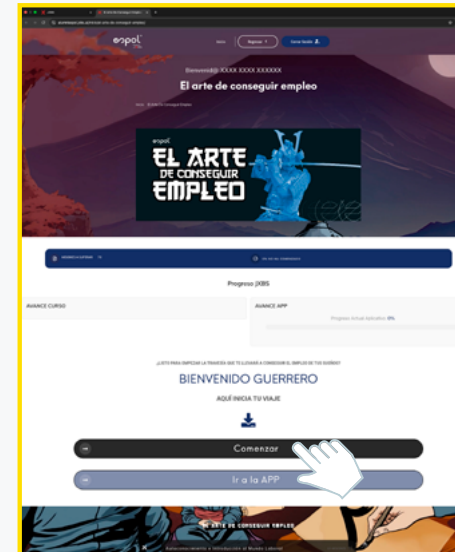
espol

Inicio

Regresar

Cerrar Sesión

Bienvenido XXXX XXXX XXXXXX

El arte de conseguir empleo

espol

EL ARTE DE CONSEGUIR EMPLEO

Progreso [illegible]

AVANCE CURSO

AVANCE APP

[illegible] 0%

¿LISTO PARA EMPEZAR LA TRAVESÍA QUE TE LLEVARÁ A CONSEGUIR EL EMPLEO DE TUS SUEÑOS?

BIENVENIDO GUERRERO

AQUÍ INICIA TU VIAJE

Comenzar

Ir a la APP

EL ARTE DE CONSEGUIR EMPLEO